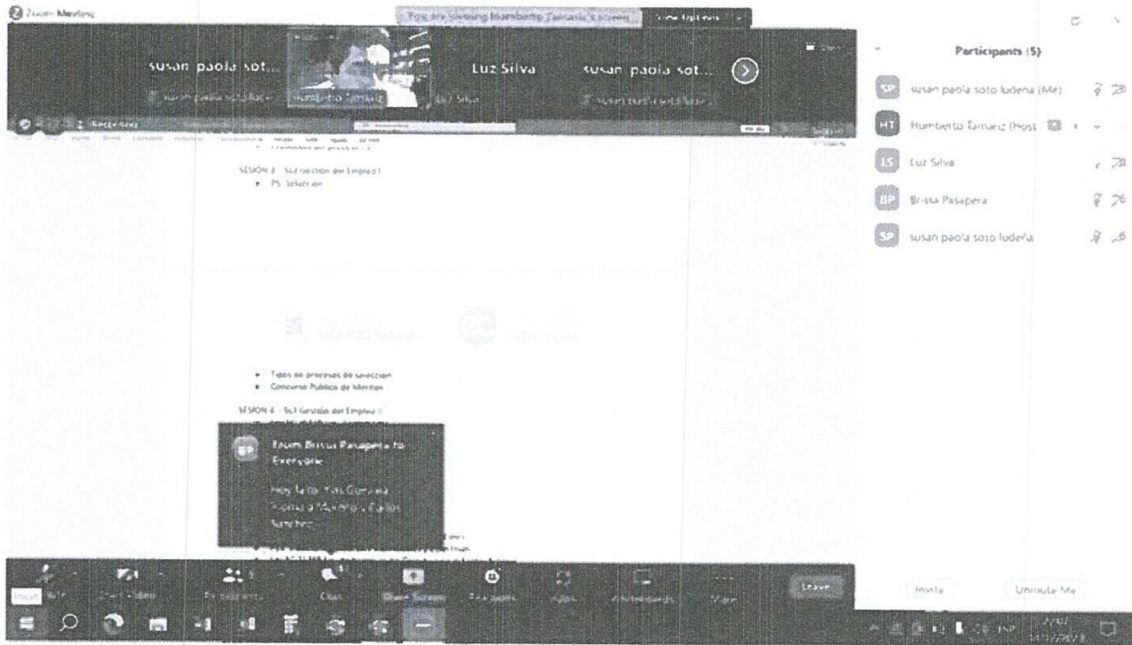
Zoom Meeting

You are viewing Humberto Tamariz's screen

View Options

susan paola sot...

Luz Silva

susan paola sot...

susan paola soto ludena

Humberto Tamariz

Luz Silva

susan paola soto ludena

Participants (5)

susan paola soto ludena (Me)

Humberto Tamariz (Host)

Luz Silva

Brissa Pasapera

susan paola soto ludeña

SESIÓN 3 - SGT Gestión del Empleo I

• PS. Selección

• Tipos de procesos de selección
• Concurso Público de Méritos

SESIÓN 4 - SGT Gestión del Empleo II

From Brissa Pasapera to Everyone:

Hoy falta: Yris Guevara Flores y Marcelino Carlos Sanchez

Unmute

Start Video

Participants

Chat

Share Screen

Reactions

Apps

Whiteboards

More

Leave

Invite

Unmute Me